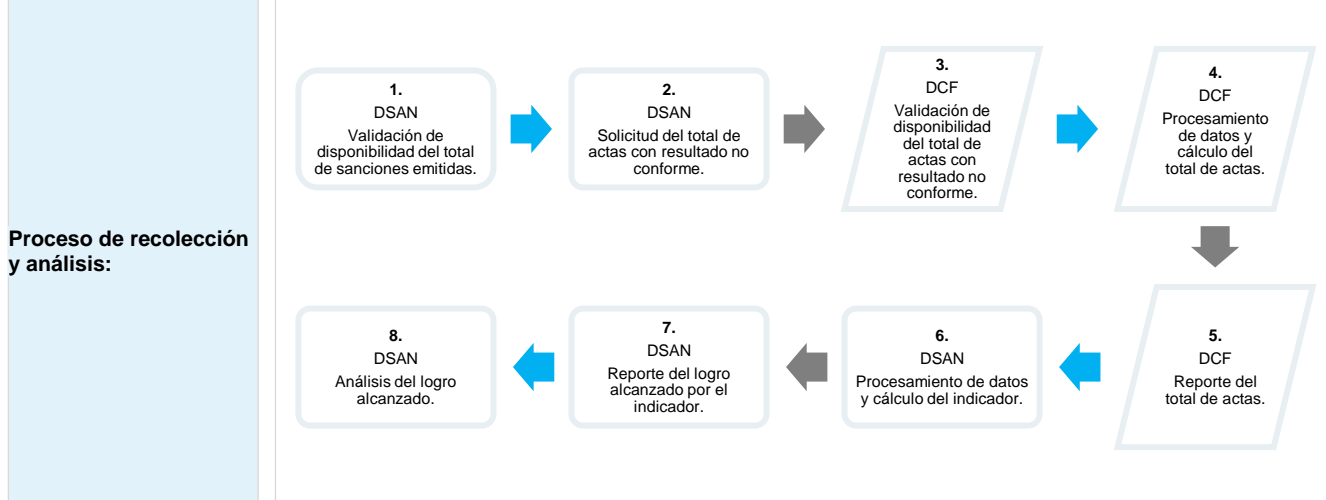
**Proceso de recolección y análisis:**

**1.**
DSAN
Validación de disponibilidad del total de sanciones emitidas.

**2.**
DSAN
Solicitud del total de actas con resultado no conforme.

**3.**
DCF
Validación de disponibilidad del total de actas con resultado no conforme.

**4.**
DCF
Procesamiento de datos y cálculo del total de actas.

**5.**
DCF
Reporte del total de actas.

**6.**
DSAN
Procesamiento de datos y cálculo del indicador.

**7.**
DSAN
Reporte del logro alcanzado por el indicador.

**8.**
DSAN
Análisis del logro alcanzado.